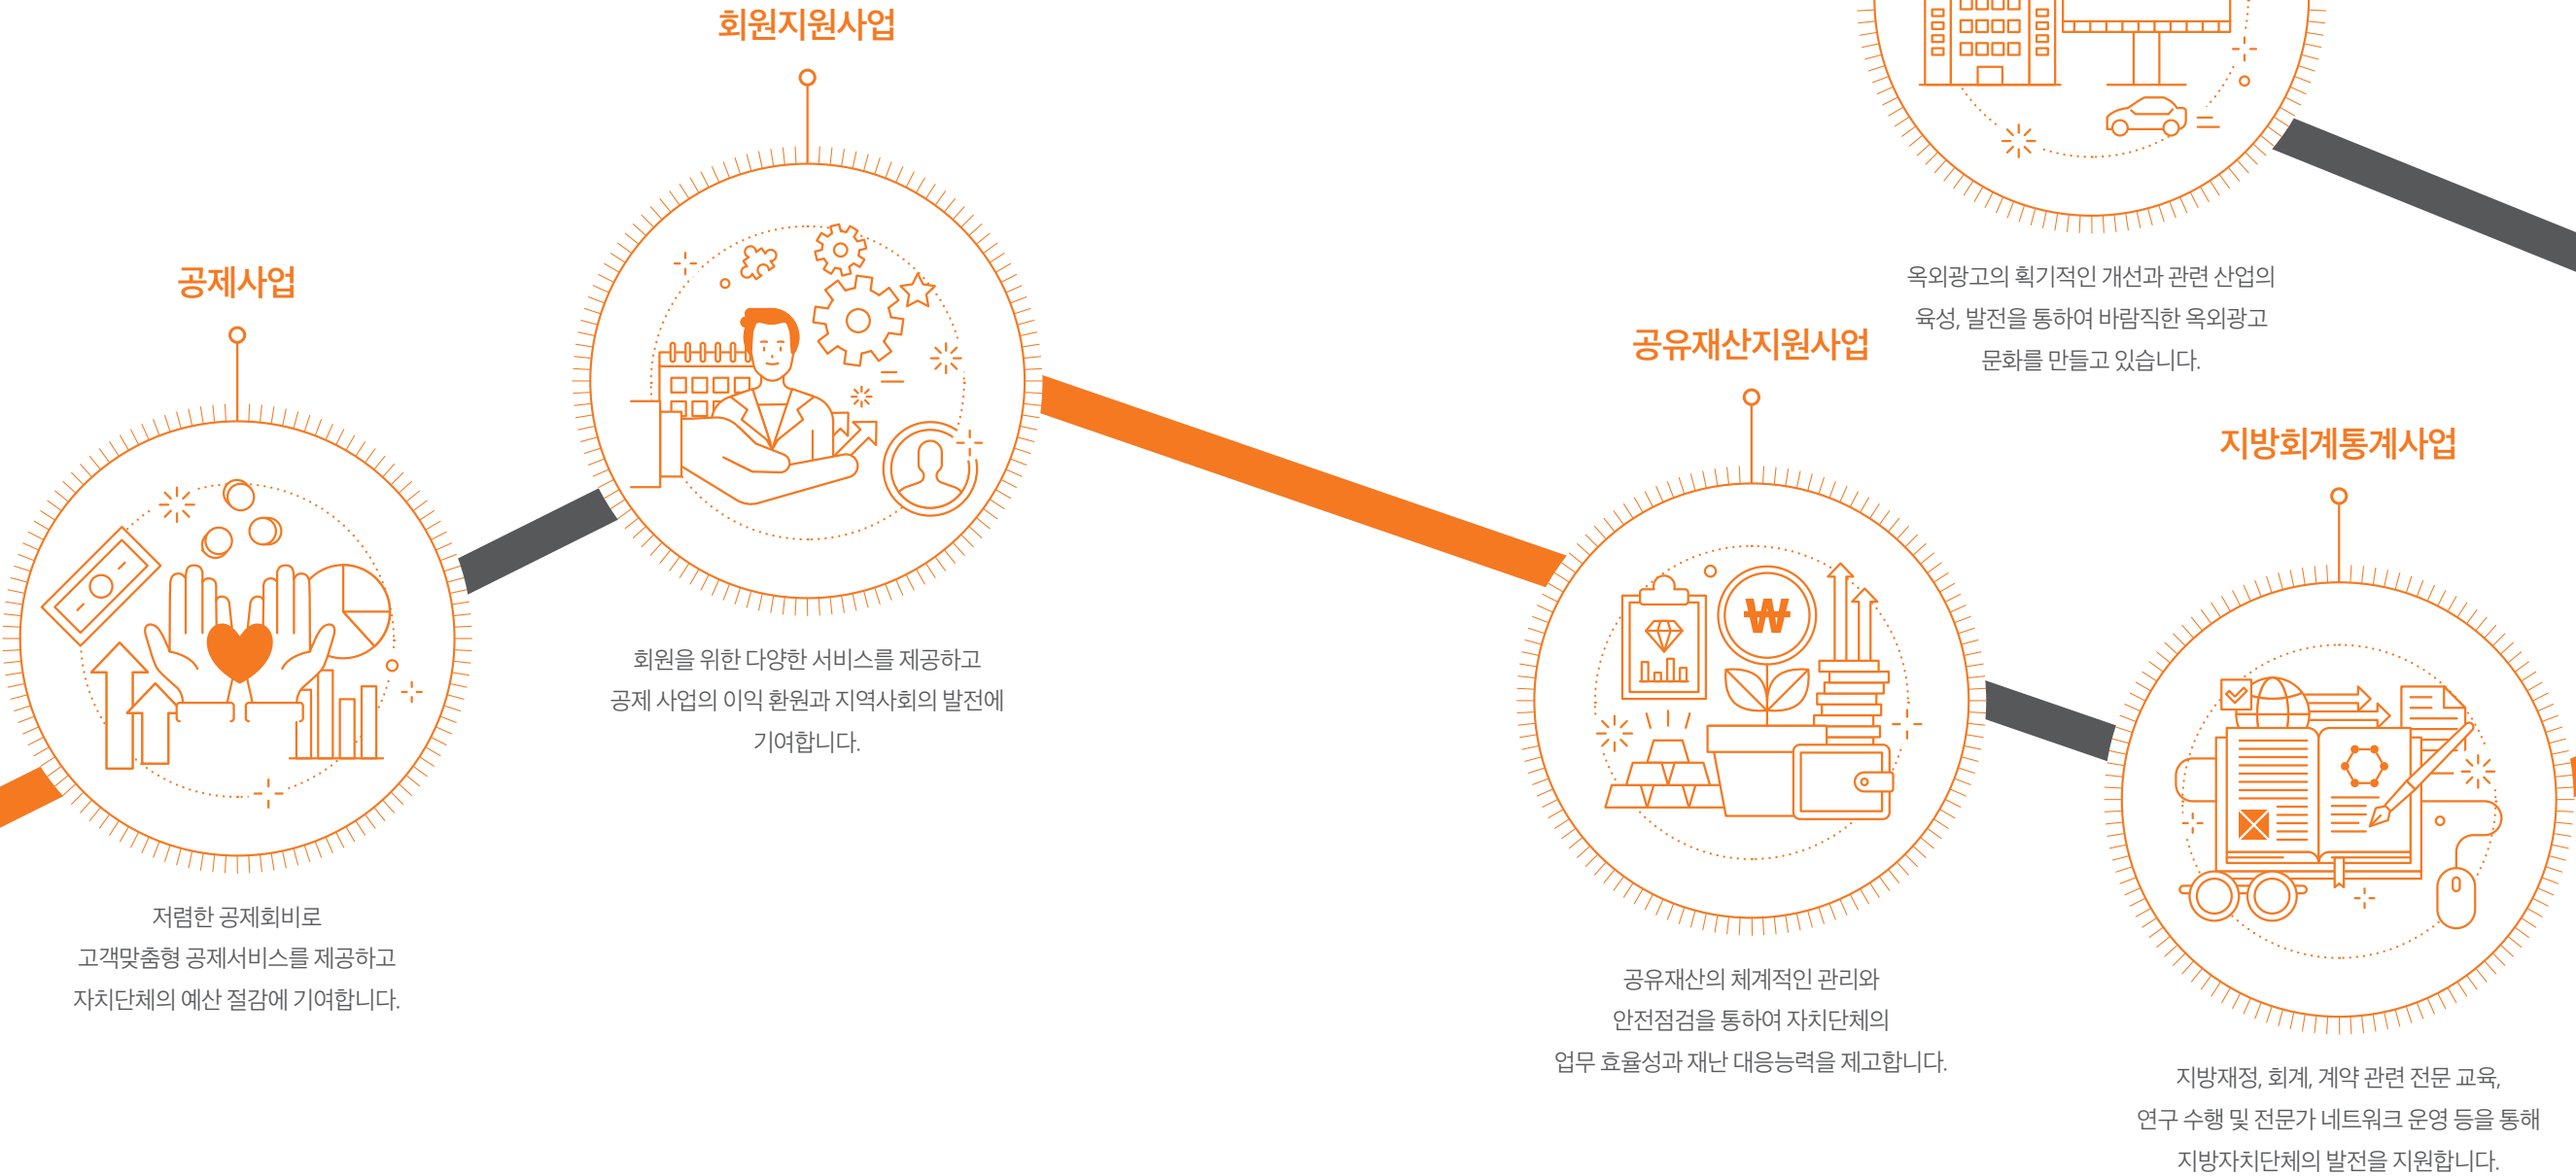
회원지원사업

공제사업

옥외광고의 획기적인 개선과 관련 산업의 육성, 발전을 통하여 바람직한 옥외광고 문화를 만들고 있습니다.

공유재산지원사업

지방회계통계사업

회원을 위한 다양한 서비스를 제공하고 공제 사업의 이익 환원과 지역사회의 발전에 기여합니다.

₩

저렴한 공제회비로 고객맞춤형 공제서비스를 제공하고 자치단체의 예산 절감에 기여합니다.

공유재산의 체계적인 관리와 안전점검을 통하여 자치단체의 업무 효율성과 재난 대응능력을 제고합니다.

지방재정, 회계, 계약 관련 전문 교육, 연구 수행 및 전문가 네트워크 운영 등을 통해 지방자치단체의 발전을 지원합니다.